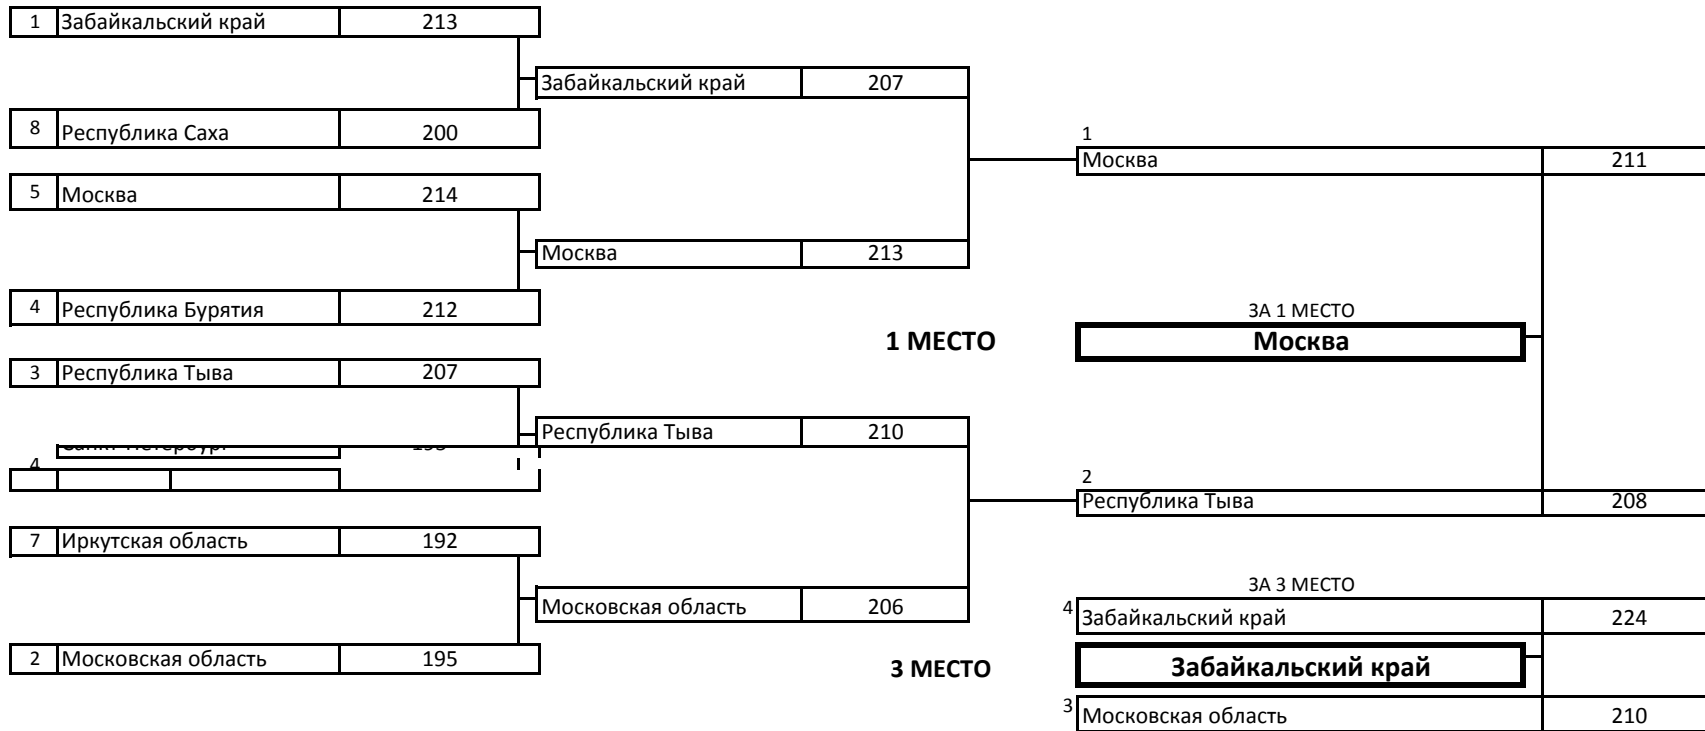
1 Забайкальский край 213

Забайкальский край 207

8 Республика Саха 200

1
Москва 211

5 Москва 214

Москва 213

4 Республика Бурятия 212

ЗА 1 МЕСТО

1 МЕСТО

Москва

3 Республика Тыва 207

Республика Тыва 210

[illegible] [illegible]

4

2
Республика Тыва 208

7 Иркутская область 192

ЗА 3 МЕСТО

Московская область 206

4 Забайкальский край 224

2 Московская область 195

3 МЕСТО

Забайкальский край

3 Московская область 210